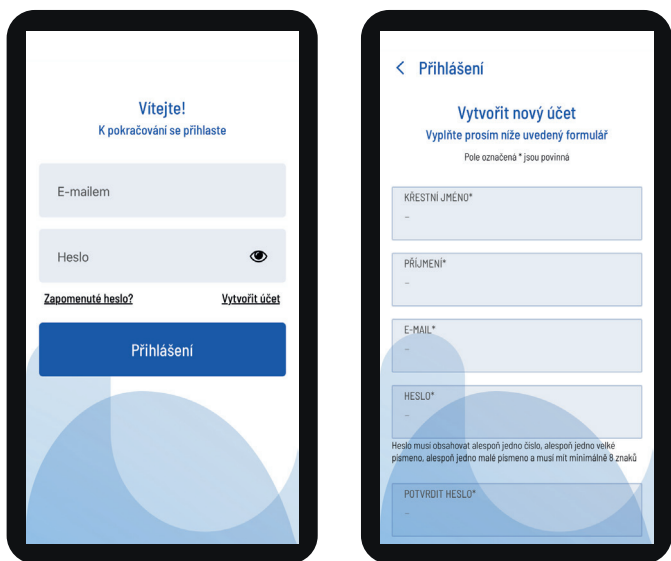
Vítejte!
K pokračování se přihlaste

E-mailem

Heslo

Zapomenuté heslo?

Vytvořit účet

Přihlášení

< Přihlášení

Vytvořit nový účet
Vyplňte prosím níže uvedený formulář
Pole označená * jsou povinná

KŘESTNÍ JMÉNO*
–

PŘÍJMENÍ*
–

E-MAIL*
–

HESLO*
–

Heslo musí obsahovat alespoň jedno číslo, alespoň jedno velké písmeno, alespoň jedno malé písmeno a musí mít minimálně 8 znaků

POTVRDIT HESLO*
–